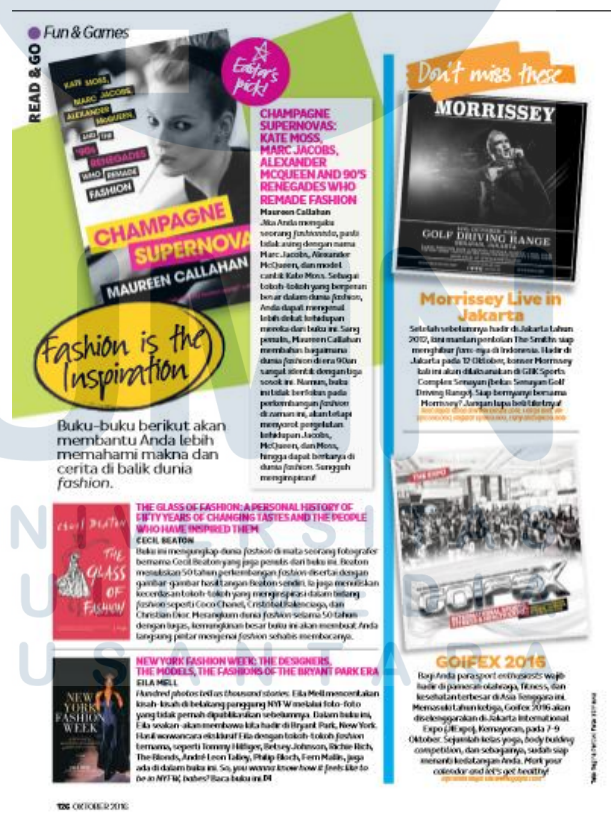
READ & GO

Fun & Games

Editor's pick!

KATE MOSS, MARC JACOBS, ALEXANDER McQUEEN, AND THE '90s RENEGADES WHO REMADE FASHION

CHAMPAGNE SUPERNOVAS

MAUREEN CALLAHAN

CHAMPAGNE SUPERNOVAS: KATE MOSS, MARC JACOBS, ALEXANDER MCQUEEN AND 90'S RENEGADES WHO REMADE FASHION

Maureen Callahan

Jika Anda mengaku seorang fashionista, pasti tidak asing dengan nama Marc Jacobs, Alexander McQueen, dan model cantik Kate Moss. Sebagai tokoh-tokoh yang berperan besar dalam dunia fashion, Anda dapat mengenal lebih dekat kehidupan mereka dari buku ini. Sang penulis, Maureen Callahan membahas bagaimana dunia fashion di era 90an sangat identik dengan tiga sosok ini. Namun, buku ini tidak berfokus pada perkembangan fashion di zaman ini, akan tetapi menyorot pergolakan kehidupan Jacobs, McQueen, dan Moss, hingga dapat berkarya di dunia fashion. Sungguh menginspirasi!

Fashion is the Inspiration

Buku-buku berikut akan membantu Anda lebih memahami makna dan cerita di balik dunia fashion.

Don't miss these

MORRISSEY

GOLF DRIVING RANGE

Morrissey Live in Jakarta

Setelah sebelumnya hadir di Jakarta tahun 2012, kini mantan pentolan The Smiths siap menghibur fans-nya di Indonesia. Hadir di Jakarta pada 12 Oktober, konser Morrissey kali ini akan dilaksanakan di GBK Sports Complex Senayan (bekas Senayan Golf Driving Range). Siap bernyanyi bersama Morrissey? Jangan lupa beli tiketnya!

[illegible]

CECIL BEATON THE GLASS OF FASHION

THE GLASS OF FASHION: A PERSONAL HISTORY OF FIFTY YEARS OF CHANGING TASTES AND THE PEOPLE WHO HAVE INSPIRED THEM

CECIL BEATON

Buku ini mengungkap dunia fashion di mata seorang fotografer bernama Cecil Beaton yang juga penulis dari buku ini. Beaton menuliskan 50 tahun perkembangan fashion disertai dengan gambar-gambar hasil tangan Beaton sendiri. Ia juga menuliskan kecintaan terhadap tokoh-tokoh yang menginspirasi dalam bidang fashion seperti Coco Chanel, Cristobal Balenciaga, dan Christian Dior. Merangkum dunia fashion selama 50 tahun dengan lugas, kemungkinan besar buku ini akan membuat Anda langsung jatuh cinta pada dunia fashion setelah membacanya.

NEW YORK FASHION WEEK

NEW YORK FASHION WEEK: THE DESIGNERS, THE MODELS, THE FASHIONS OF THE BRYANT PARK ERA

EILA MELL

Hundred photos tell us thousand stories. Eila Mell menceritakan kisah-kisah di belakang panggung NYFW melalui foto-foto yang tidak pernah dipublikasikan sebelumnya. Dalam buku ini, Eila seakan-akan membawa kita hadir di Bryant Park, New York. Hasil wawancara eksklusif Eila dengan tokoh-tokoh fashion ternama, seperti Tommy Hilfiger, Betsey Johnson, Richie Rich, The Blonds, André Leon Talley, Philip Bloch, Fern Mallis, juga ada di dalam buku ini. So, you wanna know how it feels like to be in NYFW, babes? Baca buku ini!

THE EXPO

GOIFEX

GOIFEX 2016

Bagi Anda para sport enthusiasts wajib hadir di pameran olahraga, fitness, dan kesehatan terbesar di Asia Tenggara ini. Memasuki tahun ketiga, Goifex 2016 akan diselenggarakan di Jakarta International Expo (JIExpo), Kemayoran, pada 7-9 Oktober. Sejumlah kelas yoga, body building competition, dan sebagainya, sudah siap menanti kedatangan Anda. Mark your calendar and let's get healthy!

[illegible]

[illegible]

126 OKTOBER 2016